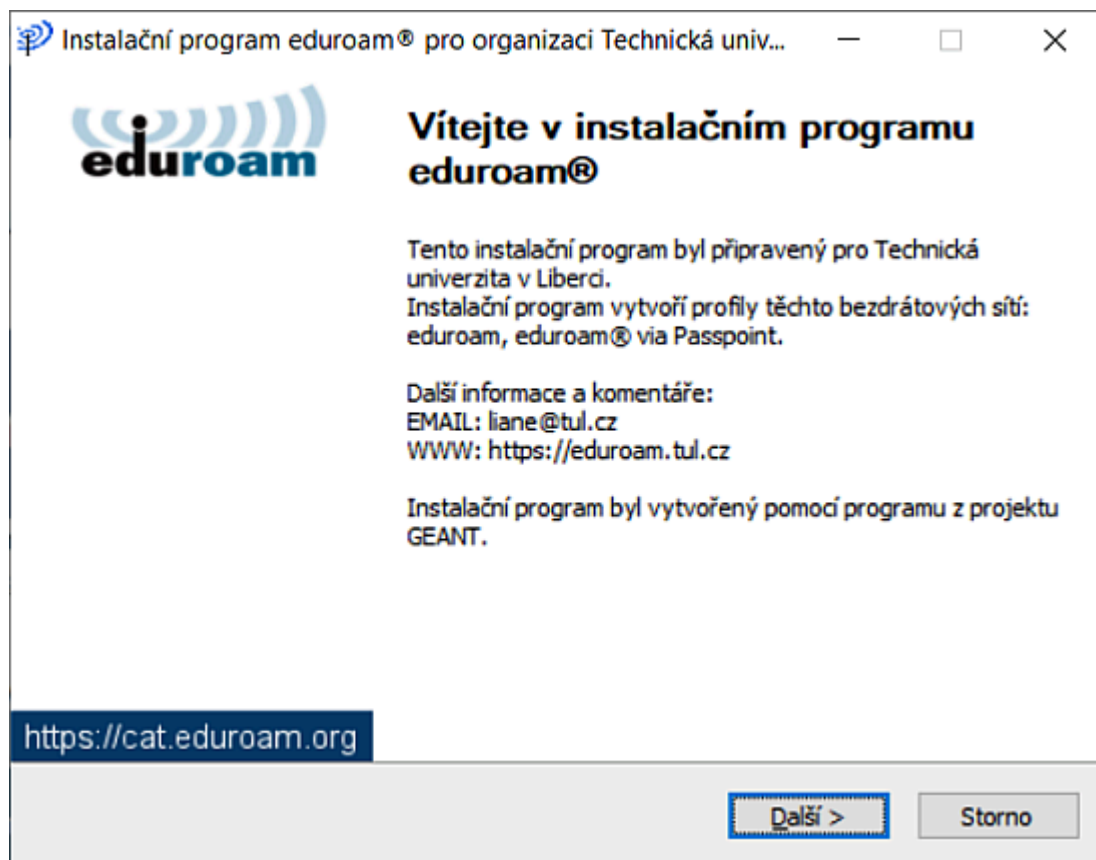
Instalační program eduroam® pro organizaci Technická univ...

eduroam

Vítejte v instalačním programu eduroam®

Tento instalační program byl připravený pro Technická univerzita v Liberci.
Instalační program vytvoří profily těchto bezdrátových sítí: eduroam, eduroam® via Passpoint.

Další informace a komentáře:
EMAIL: liane@tul.cz
WWW: https://eduroam.tul.cz

Instalační program byl vytvořený pomocí programu z projektu GEANT.

https://cat.eduroam.org

Další >

Storno